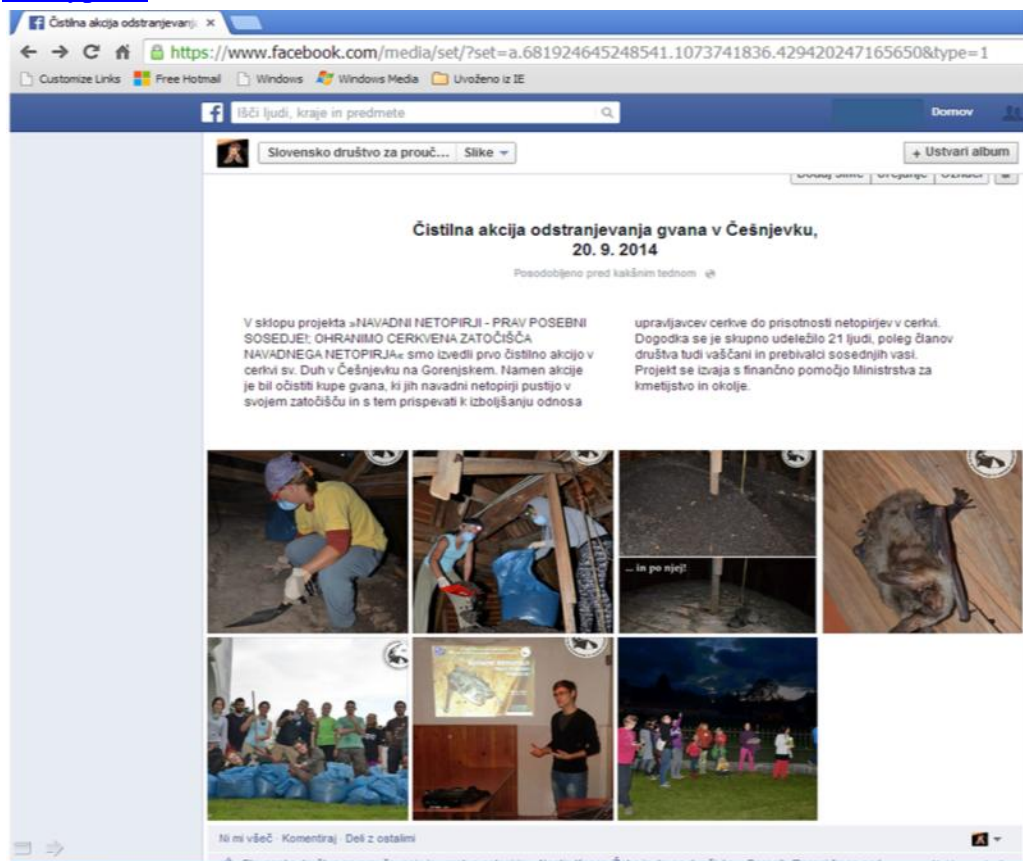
Čistilna akcija odstranjevanj ×

https://www.facebook.com/media/set/?set=a.681924645248541.1073741836.429420247165650&type=1

Customize Links | Free Hotmail | Windows | Windows Media | Uvoženo iz IE

Išči ljudi, kraje in predmete

Domov

Slovensko društvo za prouč... | Slike

+ Ustvari album

Dodaj slike | Urejanje | Označi

Čistilna akcija odstranjevanja gvana v Češnjevku, 20. 9. 2014

Posodobljeno pred kakšnim tednom

V sklopu projekta »NAVADNI NETOPIRJI - PRAV POSEBNI SOSEDJE!; OHRANIMO CERKVENA ZATOČIŠČA NAVADNEGA NETOPIRJA« smo izvedli prvo čistilno akcijo v cerkvi sv. Duh v Češnjevku na Gorenjskem. Namen akcije je bil očistiti kupe gvana, ki jih navadni netopirji pustijo v svojem zatočišču in s tem prispevati k izboljšanju odnosa upravljavcev cerkve do prisotnosti netopirjev v cerkvi. Dogodka se je skupno udeležilo 21 ljudi, poleg članov društva tudi vaščani in prebivalci sosednjih vasi. Projekt se izvaja s finančno pomočjo Ministrstva za kmetijstvo in okolje.

... in po njej!

Ni mi všeč · Komentiraj · Deli z ostalimi